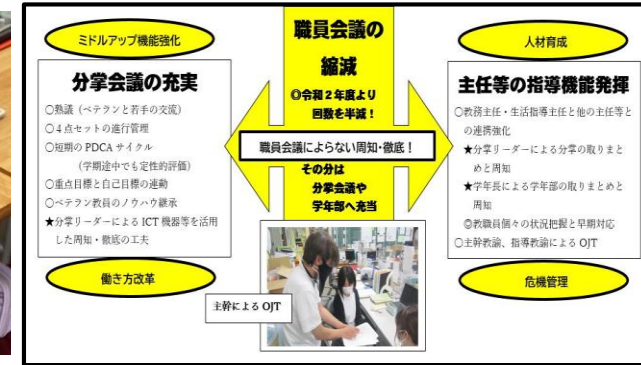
職員会議の縮減

◎令和２年度より回数を半減！

ミドルアップ機能強化

分掌会議の充実

○熟議（ベテランと若手の交流）
○４点セットの進行管理
○短期の PDCA サイクル
（学期途中でも定性的評価）
○重点目標と自己目標の連動
○ベテラン教員のノウハウ継承
★分掌リーダーによる ICT 機器等を活用した周知・徹底の工夫

働き方改革

職員会議によらない周知･徹底！

その分は分掌会議や学年部へ充当

主幹による OJT

人材育成

主任等の指導機能発揮

○教務主任・生活指導主任と他の主任等との連携強化
★分掌リーダーによる分掌の取りまとめと周知
★学年長による学年部の取りまとめと周知
◎教職員個々の状況把握と早期対応
○主幹教諭、指導教諭による OJT

危機管理